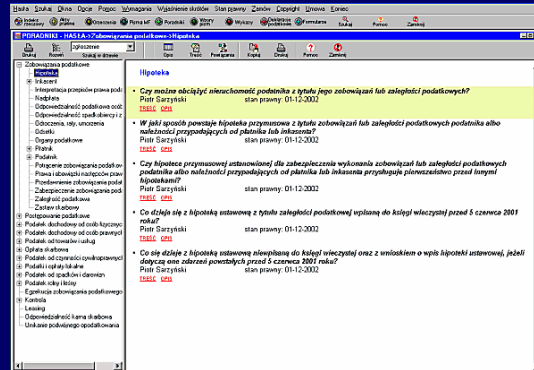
Plik Szukaj Okna Pomoc Wymagania Wyjaśnienie skrótów Stan prawny Zmów Copyright Umowa Koniec

Indeks ogólny | Akty prawne | Orzeczenia | Pisma MF | Poradniki | Wzory pism | Wykazy | Schematy | Formularze | Szukaj | Pomoc | Zamknij

PORADNIK - HASŁA->Zobowiązania podatkowe->Hipoteka

Drukuj | Rozwiń | zgłoszenie | Szukaj w drzewie | Opis | Treść | Powiązania | Kopiuj | Drukuj | Pomoc | Zamknij

Zobowiązania podatkowe
Hipoteka
Inkasent
Interpretacja przepisów prawa pod
Nadpłata
Odpowiedzialność podatkowa osó
Odpowiedzialność spadkobierców
Odroczenia, raty, umorzenia
Odsetki
Organy podatkowe
Płatnik
Podatnik
Połączenie zobowiązania podatk
Prawa i obowiązki następców praw
Przedawnienie zobowiązania podat
Zabezpieczenie zobowiązania pod
Zaległość podatkowa
Zastaw skarbowy
Postępowanie podatkowe
Podatek dochodowy od osób fizyczn
Podatek dochodowy od osób prawnyc
Podatek od towarów i usług
Opłata skarbowa
Podatek od czynności cywilnoprawnych
Podatki i opłaty lokalne
Podatek od spadków i darowizn
Podatek rolny i leśny
Egzekucja zobowiązania podatkowego
Kontrola
Leasing
Odpowiedzialność karna skarbowa
Unikanie podwójnego opodatkowania

Hipoteka

Czy można obciążyć nieruchomość podatnika z tytułu jego zobowiązań lub zaległości podatkowych?
Piotr Sarzyński stan prawny: 01-12-2002
TREŚĆ OPIS

W jaki sposób powstaje hipoteka przymusowa z tytułu zobowiązań lub zaległości podatkowych podatnika albo należności przypadających od płatnika lub inkasenta?
Piotr Sarzyński stan prawny: 01-12-2002
TREŚĆ OPIS

Czy hipotece przymusowej ustanowionej dla zabezpieczenia wykonania zobowiązań lub zaległości podatkowych podatnika albo należności przypadających od płatnika lub inkasenta przysługuje pierwszeństwo przed innymi hipotekami?
Piotr Sarzyński stan prawny: 01-12-2002
TREŚĆ OPIS

Co dzieje się z hipoteką ustawową z tytułu zaległości podatkowej wpisaną do księgi wieczystej przed 5 czerwca 2001 roku?
Piotr Sarzyński stan prawny: 01-12-2002
TREŚĆ OPIS

Co się dzieje z hipoteką ustawową niewpisaną do księgi wieczystej oraz z wnioskiem o wpis hipoteki ustawowej, jeżeli dotyczą one zdarzeń powstałych przed 5 czerwca 2001 roku?
Piotr Sarzyński stan prawny: 01-12-2002
TREŚĆ OPIS